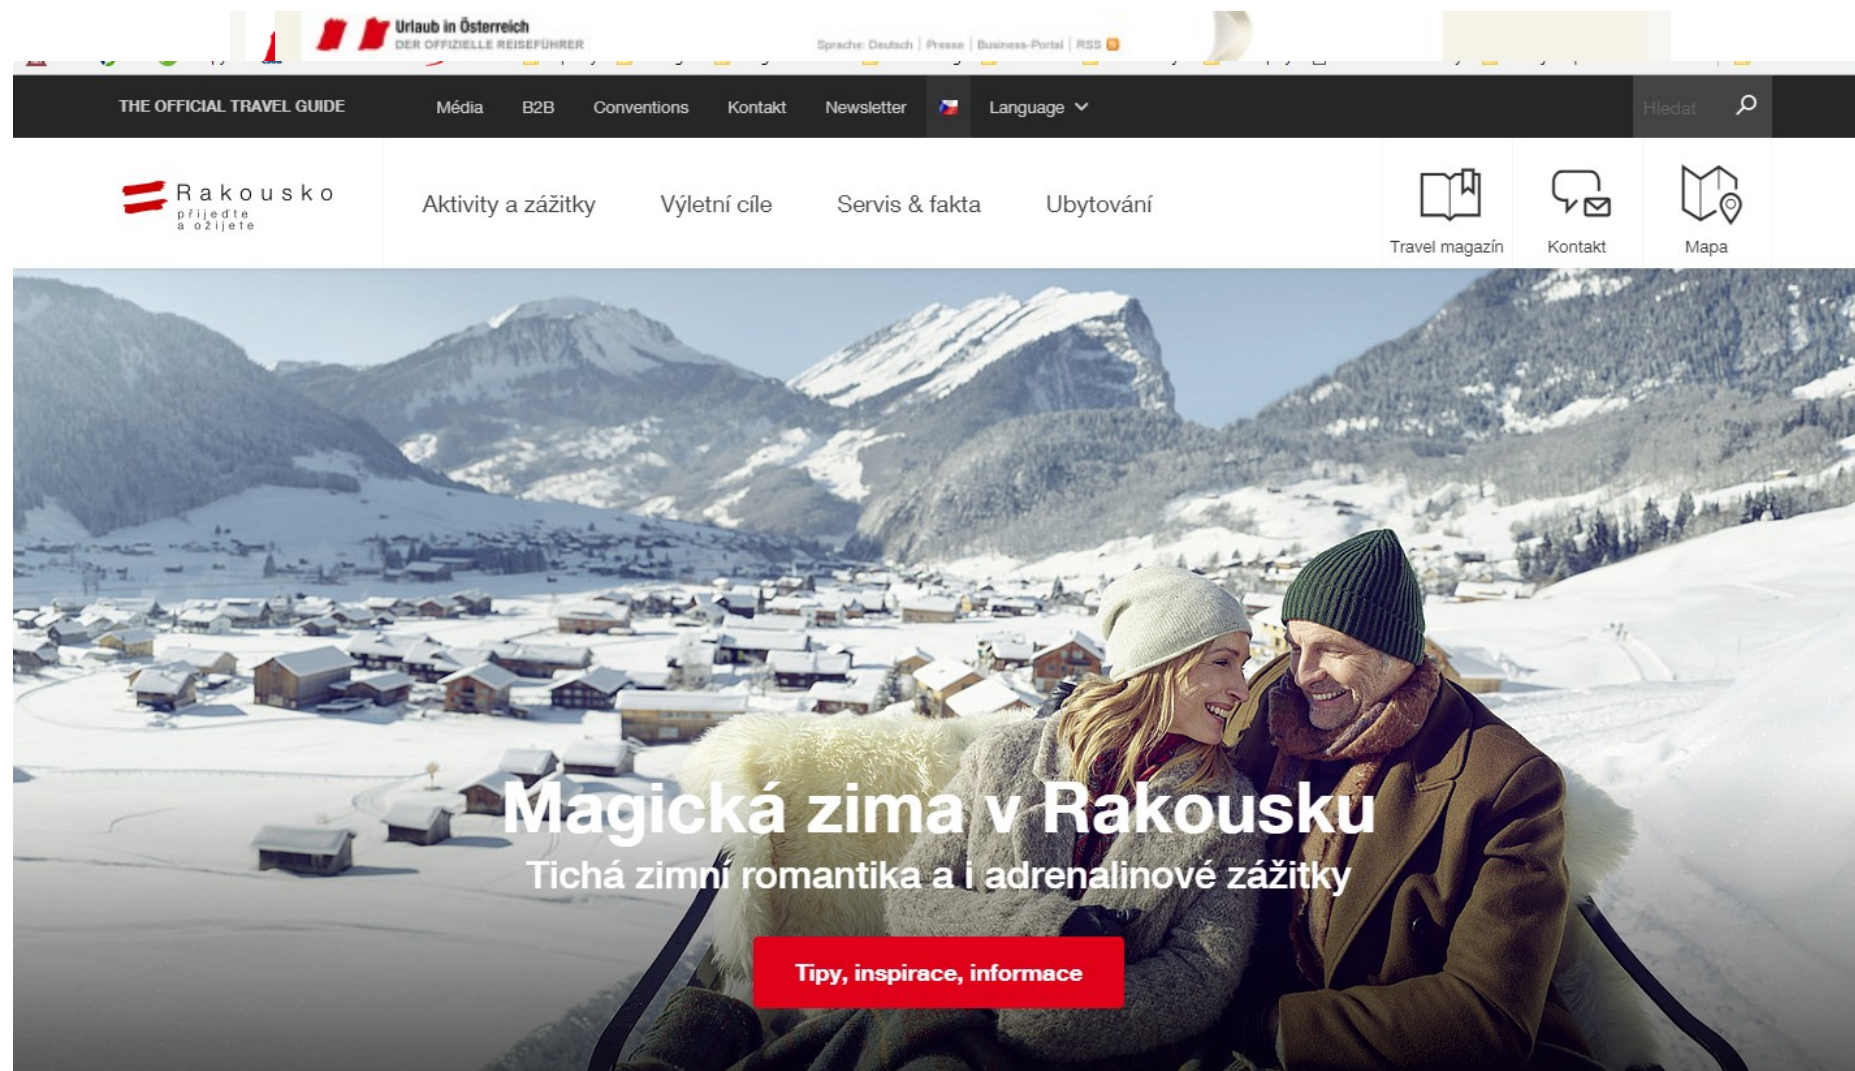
Urlaub in Österreich
DER OFFIZIELLE REISEFÜHRER

Sprache: Deutsch | Presse | Business-Portal | RSS

THE OFFICIAL TRAVEL GUIDE Média B2B Conventions Kontakt Newsletter Language

Hledat

Rakousko
přijeďte
a ožijete

Aktivity a zážitky Výletní cíle Servis & fakta Ubytování

Travel magazín Kontakt Mapa

Magická zima v Rakousku
Tichá zimní romantika a i adrenalinové zážitky

Tipy, inspirace, informace